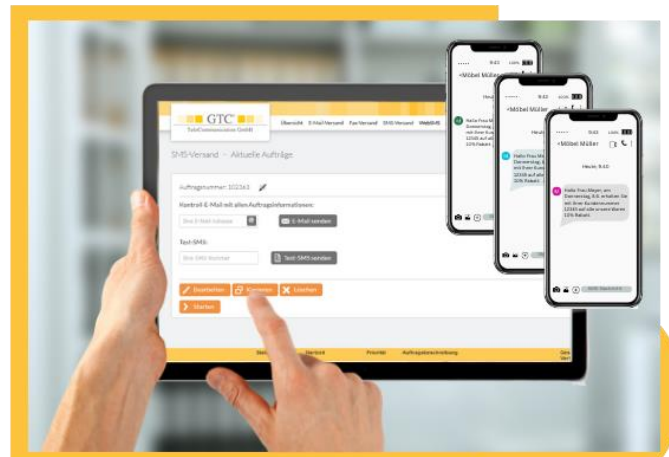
GTC
TeleCommunication GmbH

Übersicht E-Mail-Versand Fax-Versand SMS-Versand WebSMS

SMS-Versand – Aktuelle Aufträge

Auftragsnummer: 102163

Kontroll-E-Mail mit allen Auftragsinformationen:

Ihre E-Mail-Adresse

E-Mail senden

Test-SMS:

Ihre SMS-Nummer

Test-SMS senden

Bearbeiten

Kopieren

Löschen

Starten

Status

Versand

Priorität

Auftragsbeschreibung

9:43

<Möbel Müller

Heute

Hallo Frau Meyer, am Donnerstag, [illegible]

9:43

<Möbel Müller

Hallo Frau M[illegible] Donnerstag, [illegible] 10% Rabatt.

9:43

<Möbel Müller

Heute, 9:43

Hallo Frau Meyer, am Donnerstag, 8.6. erhalten Sie mit Ihrer Kundennummer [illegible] auf alle unsere Waren 10% Rabatt.

SMS-Nachricht